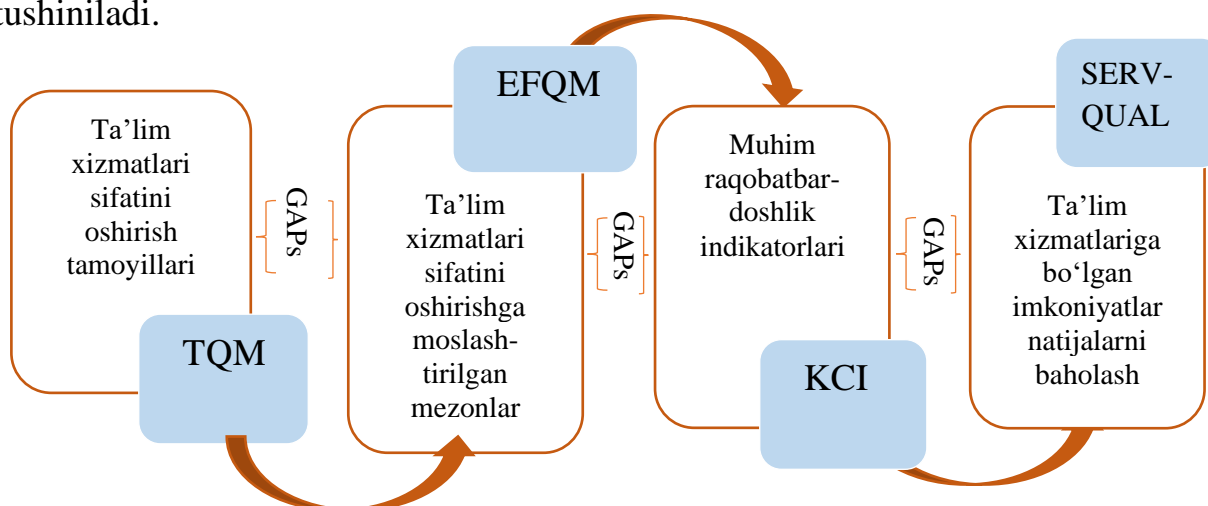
tushiniladi.

Ta'lim xizmatlari sifatini oshirish tamoyillari

TQM

GAPs

EFQM

Ta'lim xizmatlari sifatini oshirishga moslashtirilgan mezonlar

GAPs

Muhim raqobatbardoshlik indikatorlari

KCI

GAPs

SERV-QUAL

Ta'lim xizmatlariga bo'lgan imkoniyatlar natijalarni baholash